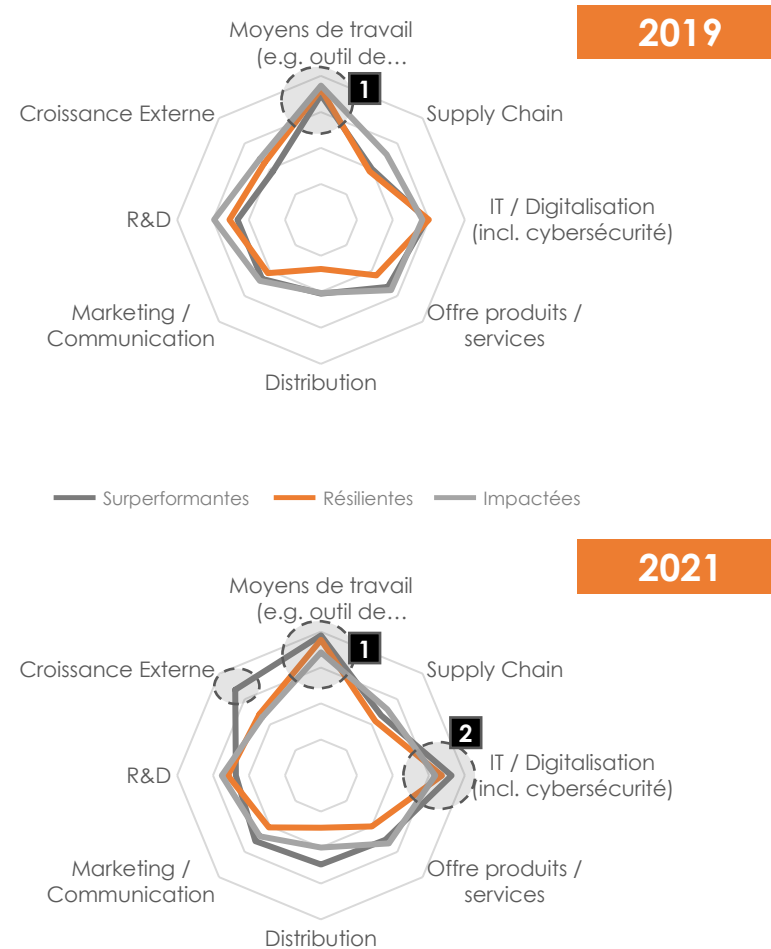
2019

Moyens de travail (e.g. outil de…

1

Supply Chain

IT / Digitalisation (incl. cybersécurité)

Offre produits / services

Distribution

Marketing / Communication

R&D

Croissance Externe

Surperformantes Résilientes Impactées

2021

Moyens de travail (e.g. outil de…

1

Supply Chain

2

IT / Digitalisation (incl. cybersécurité)

Offre produits / services

Distribution

Marketing / Communication

R&D

Croissance Externe